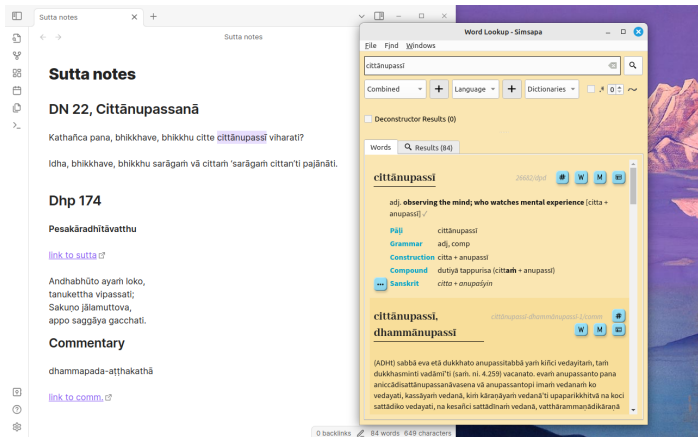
Sutta notes
+
Sutta notes

Sutta notes

DN 22, Cittānupassanā

Kathañca pana, bhikkhave, bhikkhu citte cittānupassī viharati?

Idha, bhikkhave, bhikkhu sarāgaṁ vā cittaṁ 'sarāgaṁ cittan'ti pajānāti.

Dhp 174

Pesakāradhītāvatthu

link to sutta

Andhabhūto ayaṁ loko,
tanukettha vipassati;
Sakuṇo jālamuttova,
appo saggāya gacchati.

Commentary

dhammapada-aṭṭhakathā

link to comm.

0 backlinks 84 words 649 characters

Word Lookup - Simsapa

File Find Windows

cittānupassī

Combined + Language + Dictionaries 0

Deconstructor Results (0)

Words Results (84)

cittānupassī 26602/dpd # W M

adj. observing the mind; who watches mental experience [citta + anupassī] ✓

| | |
|---|---|
| Pāḷi | cittānupassī |
| Grammar | adj, comp |
| Construction | citta + anupassī |
| Compound | dutiyā tappurisa (cittaṁ + anupassī) |
| Sanskrit | citta + anupaśyin |

cittānupassī, dhammānupassī cittanupassi-dhammanupassi-1/cone # W M

(ADHt) sabbā eva etā dukkhato anupassitabbā yaṁ kiñci vedayitaṁ, taṁ dukkhasminti vadāmī'ti (saṁ. ni. 4.259) vacanato. evaṁ anupassanto pana aniccādisattānupassanāvasena vā anupassantopi imaṁ vedanaṁ ko vedayati, kassāyaṁ vedanā, kiṁ kāraṇāyaṁ vedanā'ti upaparikkhitvā na koci sattādiko vedayati, na kesañci sattādīnaṁ vedanā, vatthārammaṇādikāraṇā